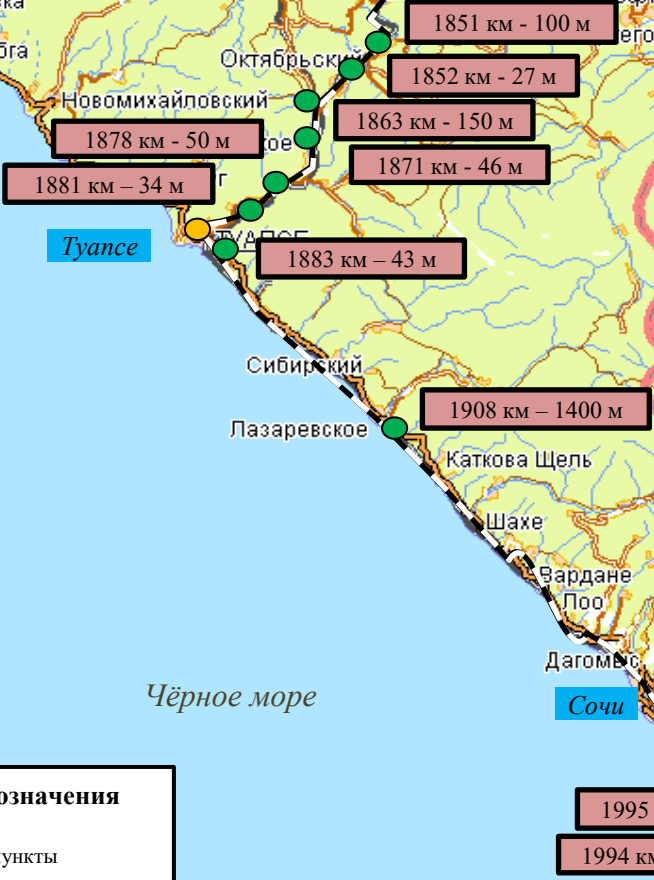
ыка
бга
Октябрьский
Новомихайловский
1851 км - 100 м
1852 км - 27 м
1863 км - 150 м
1878 км - 50 м
1871 км - 46 м
1881 км – 34 м
Туапсе
1883 км – 43 м
Сибирский
Лазаревское
1908 км – 1400 м
Каткова Щель
Шахе
Вардане
Лоо
Дагомыс
Чёрное море
Сочи
означения
ункты
1995
1994 км